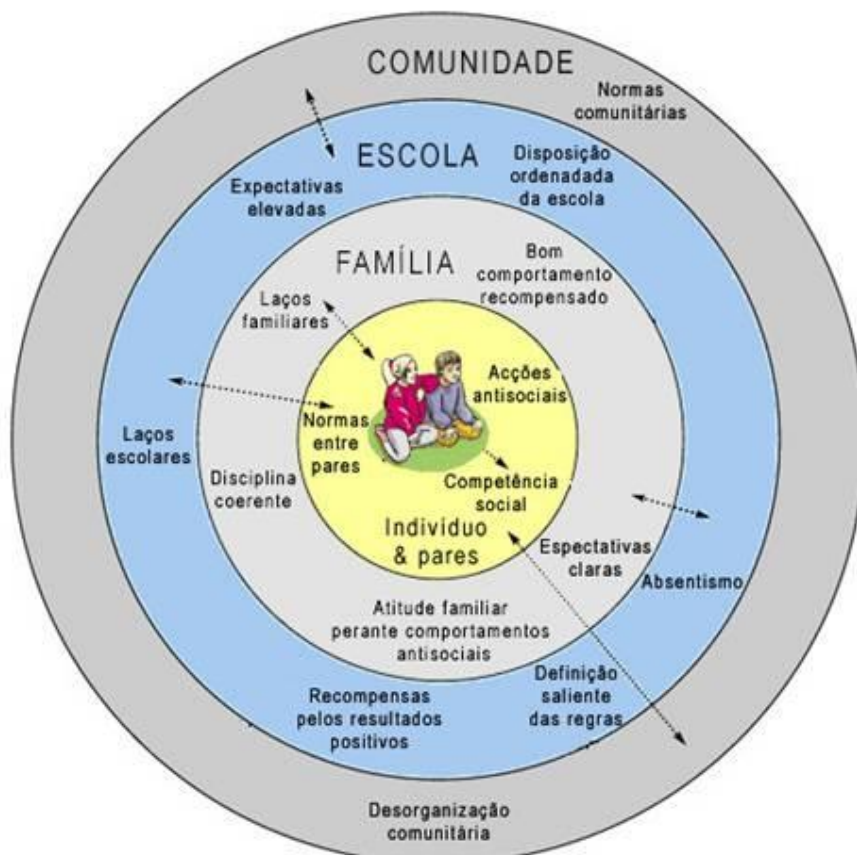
COMUNIDADE

Normas comunitárias

ESCOLA

Disposição ordenadada da escola

Expectativas elevadas

FAMÍLIA

Bom comportamento recompensado

Laços familiares

Acções antisociais

Normas entre pares

Laços escolares

Disciplina coerente

Competência social

Indivíduo & pares

Espectativas claras

Absentismo

Atitude familiar perante comportamentos antisociais

Recompensas pelos resultados positivos

Definição saliente das regras

Desorganização comunitária